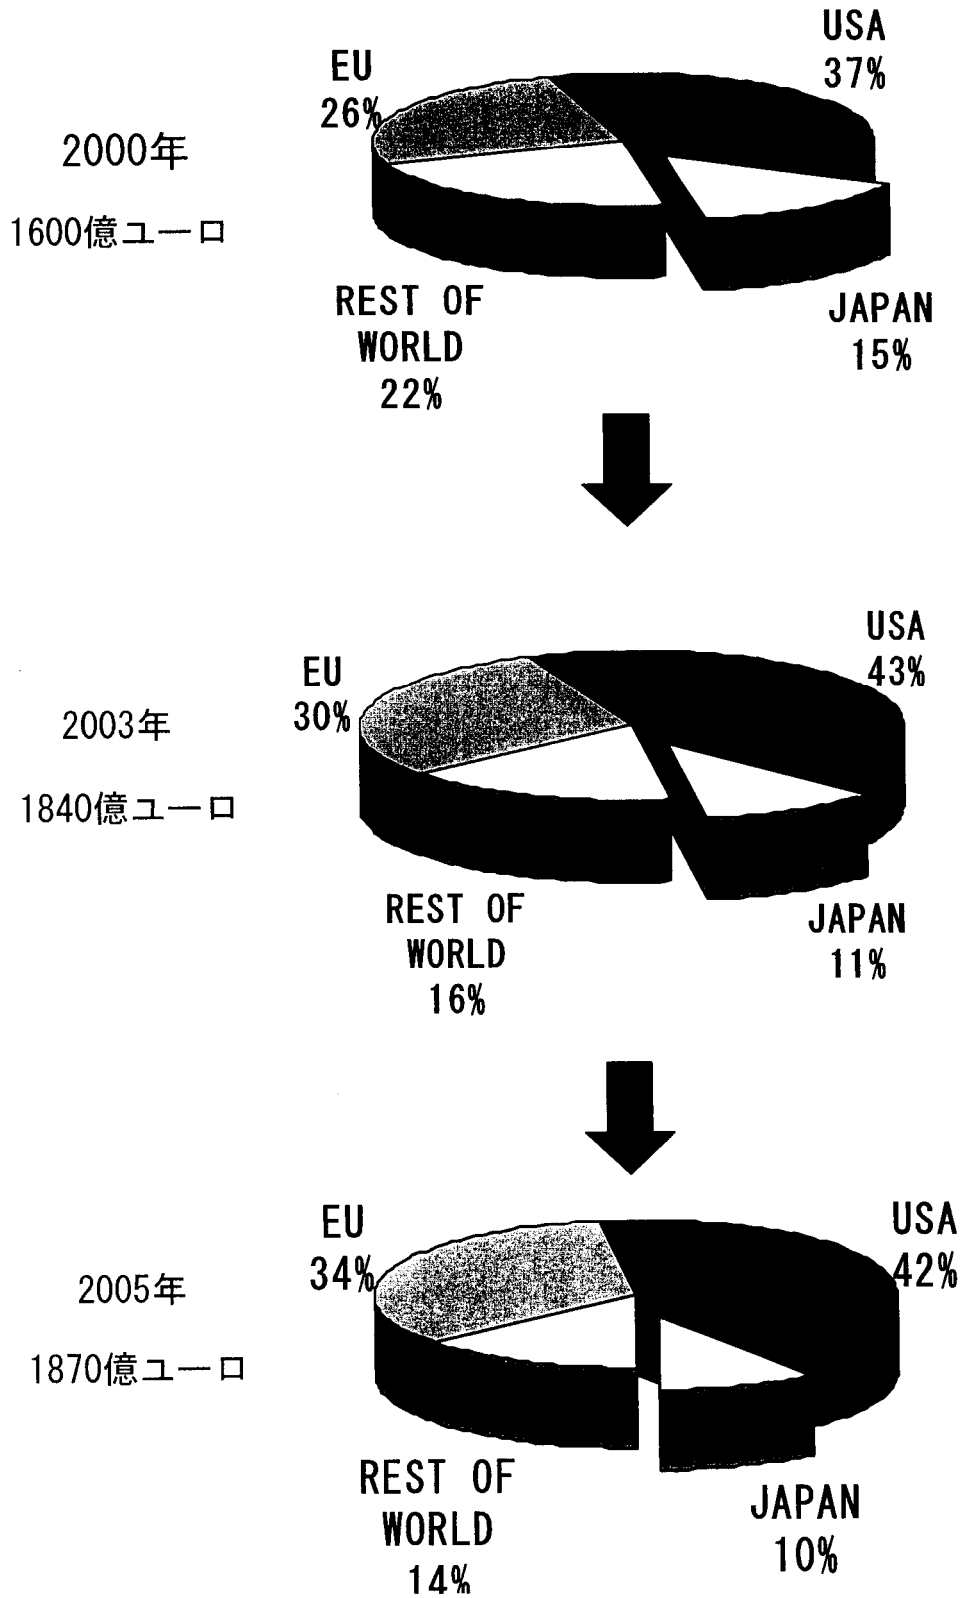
2000年

1600億ユーロ

EU
26%

USA
37%

REST OF WORLD
22%

JAPAN
15%

2003年

1840億ユーロ

EU
30%

USA
43%

REST OF WORLD
16%

JAPAN
11%

2005年

1870億ユーロ

EU
34%

USA
42%

REST OF WORLD
14%

JAPAN
10%